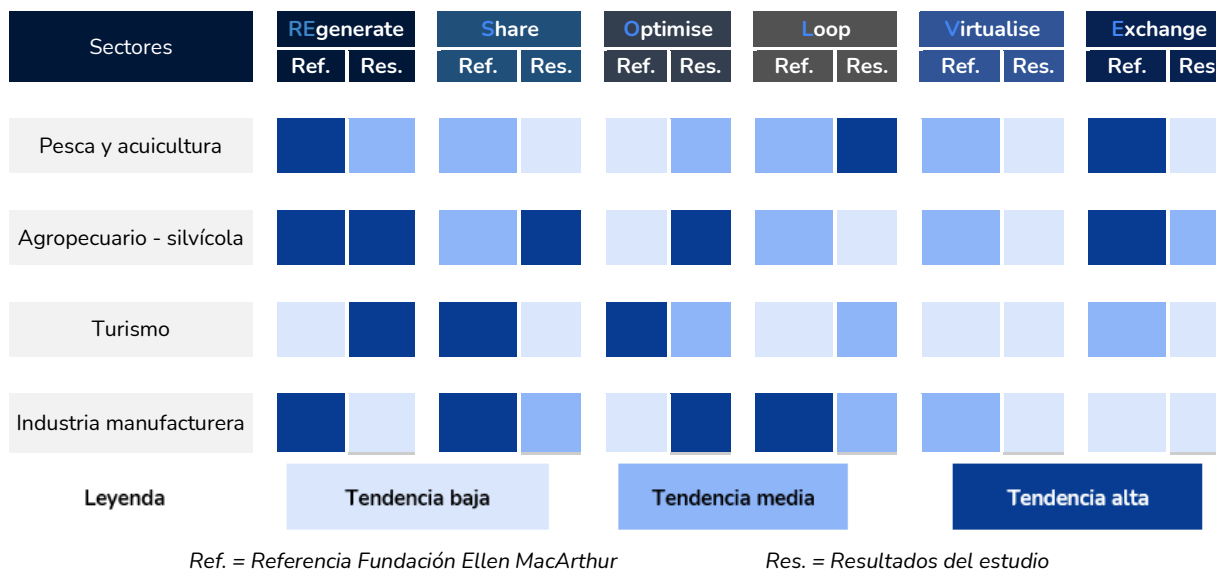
| Sectores | REgenerate Ref. | REgenerate Res. | Share Ref. | Share Res. | Optimise Ref. | Optimise Res. | Loop Ref. | Loop Res. | Virtualise Ref. | Virtualise Res. | Exchange Ref. | Exchange Res |
|---|---|---|---|---|---|---|---|---|---|---|---|---|
| Pesca y acuicultura | | | | | | | | | | | | |
| Agropecuario - silvícola | | | | | | | | | | | | |
| Turismo | | | | | | | | | | | | |
| Industria manufacturera | | | | | | | | | | | | |

Leyenda Tendencia baja Tendencia media Tendencia alta

Ref. = Referencia Fundación Ellen MacArthur Res. = Resultados del estudio